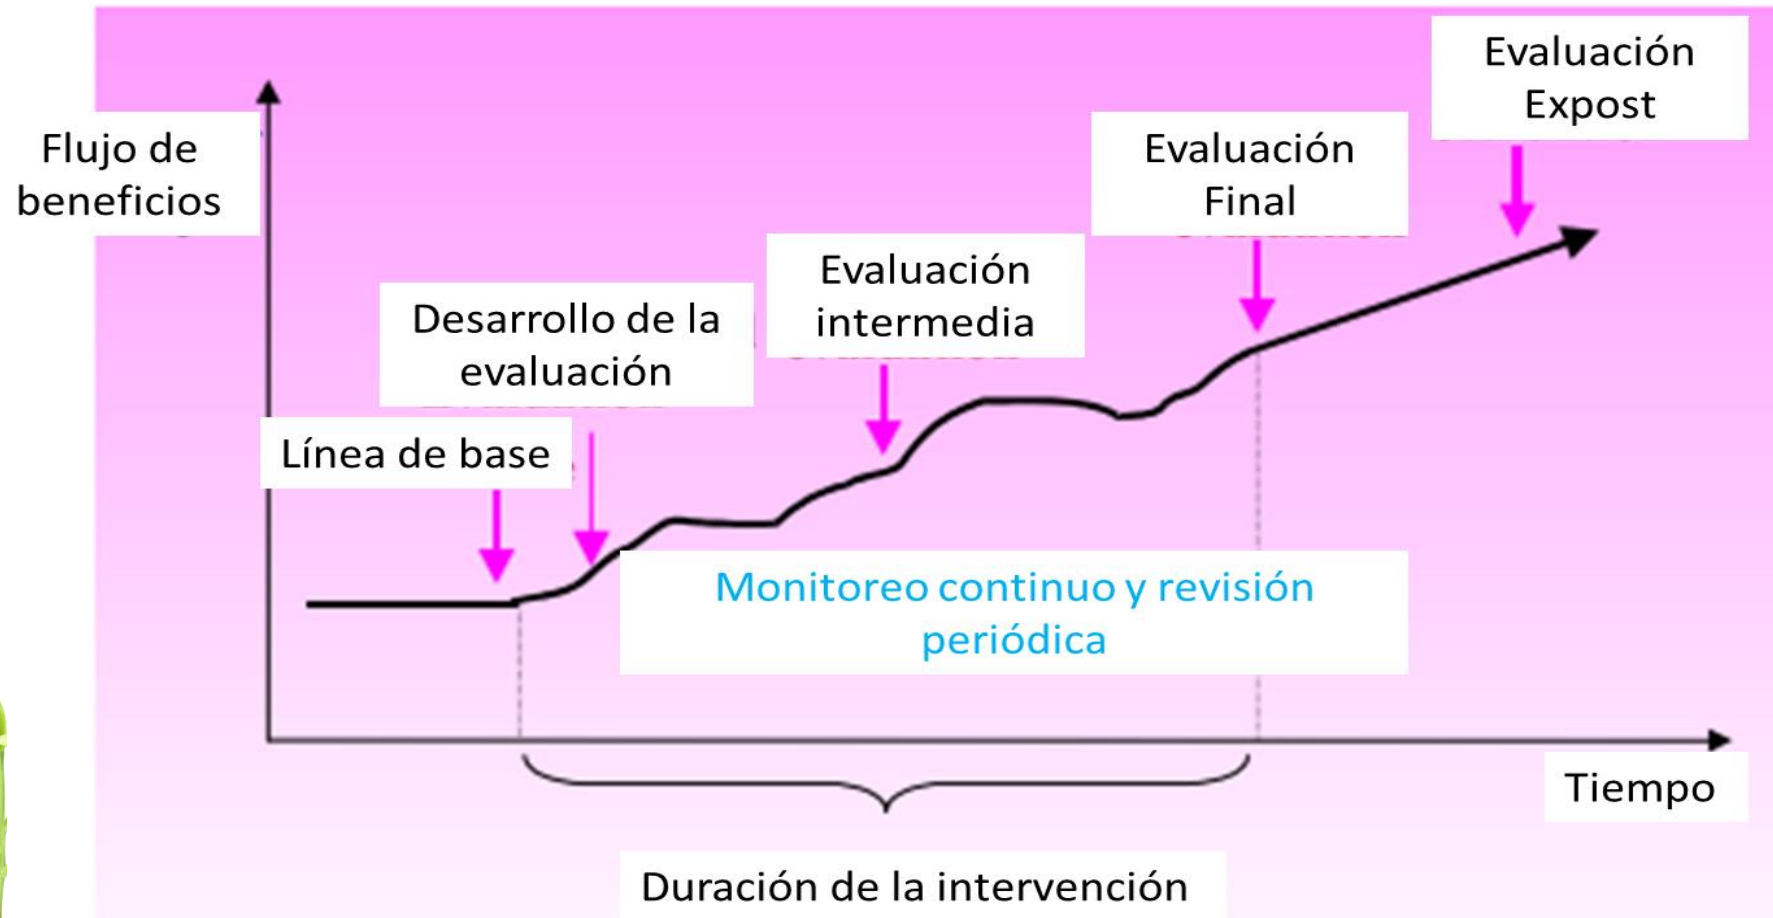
Evaluación Expost

Flujo de beneficios

Evaluación Final

Evaluación intermedia

Desarrollo de la evaluación

Línea de base

Monitoreo continuo y revisión periódica

Tiempo

Duración de la intervención